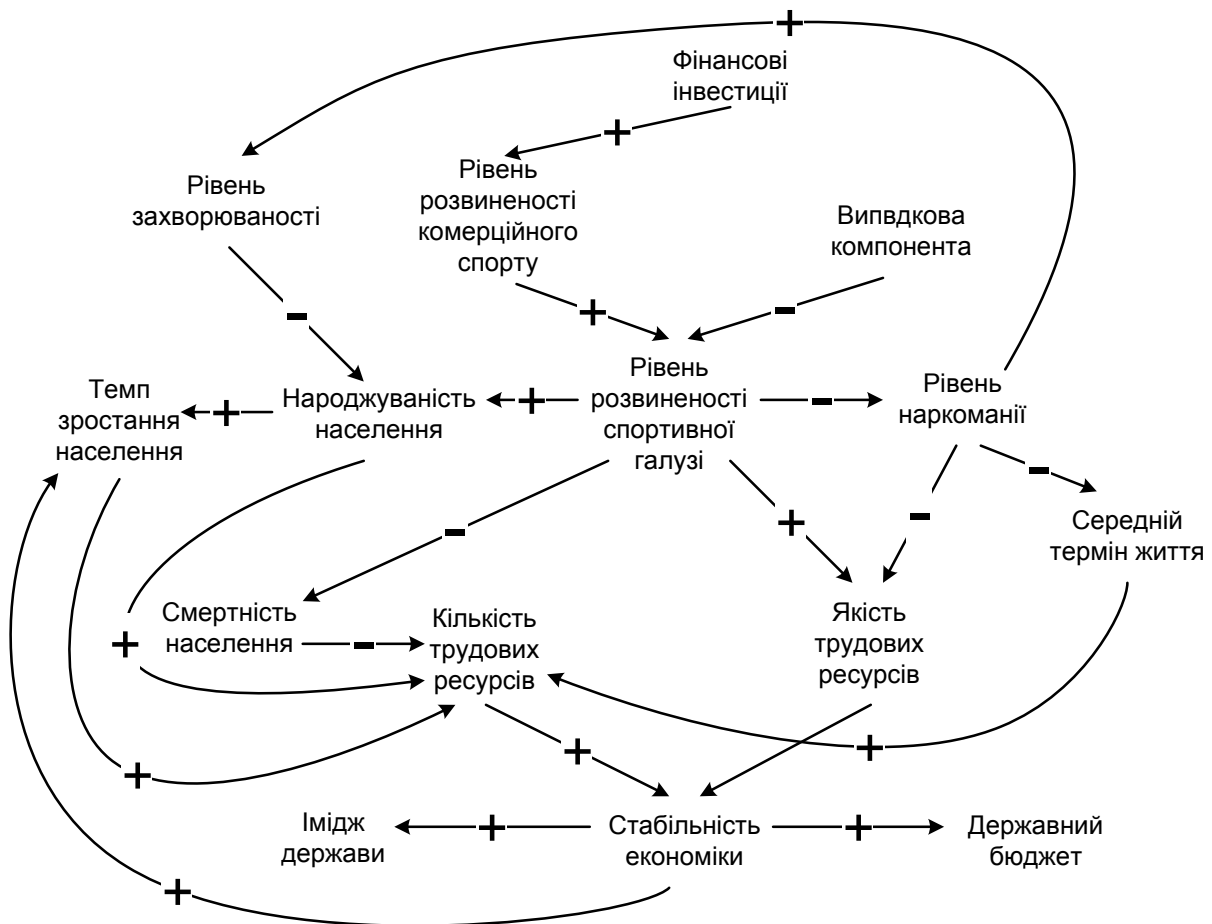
+

Фінансові інвестиції

+

Рівень захворюваності

Рівень розвиненості комерційного спорту

Випвдкова компонента

–

+

–

Темп зростання населення

+

Народжуваність населення

+

Рівень розвиненості спортивної галузі

–

Рівень наркоманії

–

–

+

–

Середній термін життя

Смертність населення

–

Кількість трудових ресурсів

Якість трудових ресурсів

+

+

+

+

Імідж держави

+

Стабільність економіки

+

Державний бюджет

+